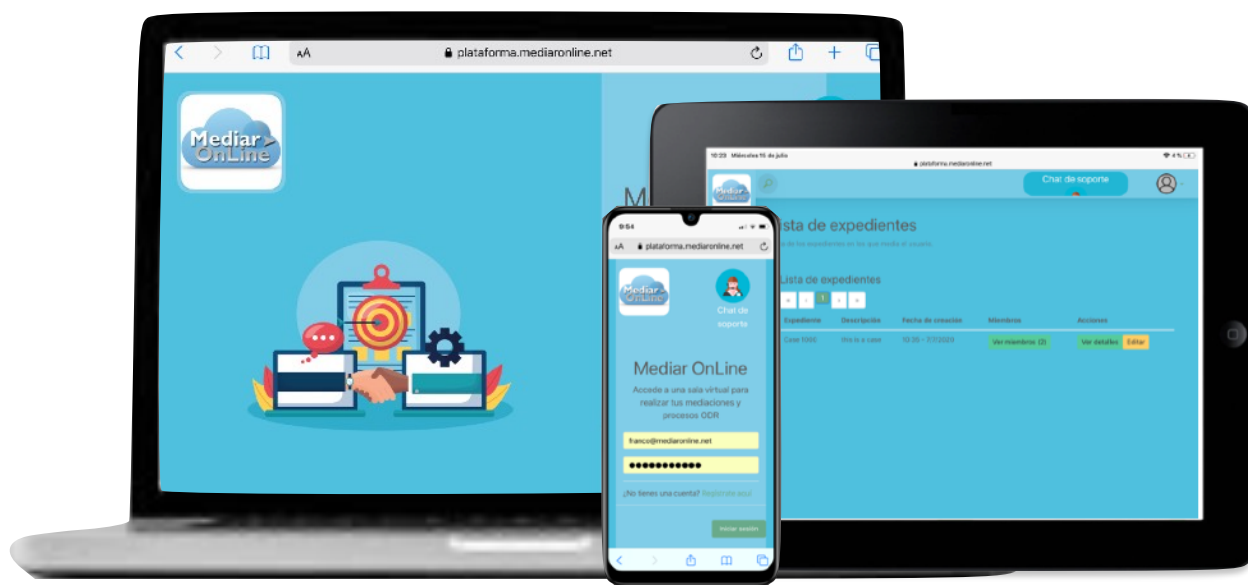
AA plataforma.mediaronline.net

Mediar OnLine

M

10:23 Miércoles 15 de julio

plataforma.mediaronline.net

4 %

Mediar OnLine

Chat de soporte

Lista de expedientes

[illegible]

Lista de expedientes

« ‹ 1 › »

| Expediente | Descripción | Fecha de creación | Miembros | Acciones |
|---|---|---|---|---|
| Caso 1000 | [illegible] | 10:35 - 7/7/2020 | Ver miembros (2) | Ver detalles Editar |

9:54

AA plataforma.mediaronline.net

Mediar OnLine

Chat de soporte

Mediar OnLine

Accede a una sala virtual para realizar tus mediaciones y procesos ODR

franco@mediaronline.net

●●●●●●●●●●●●

¿No tienes una cuenta? Registrate aquí

Iniciar sesión